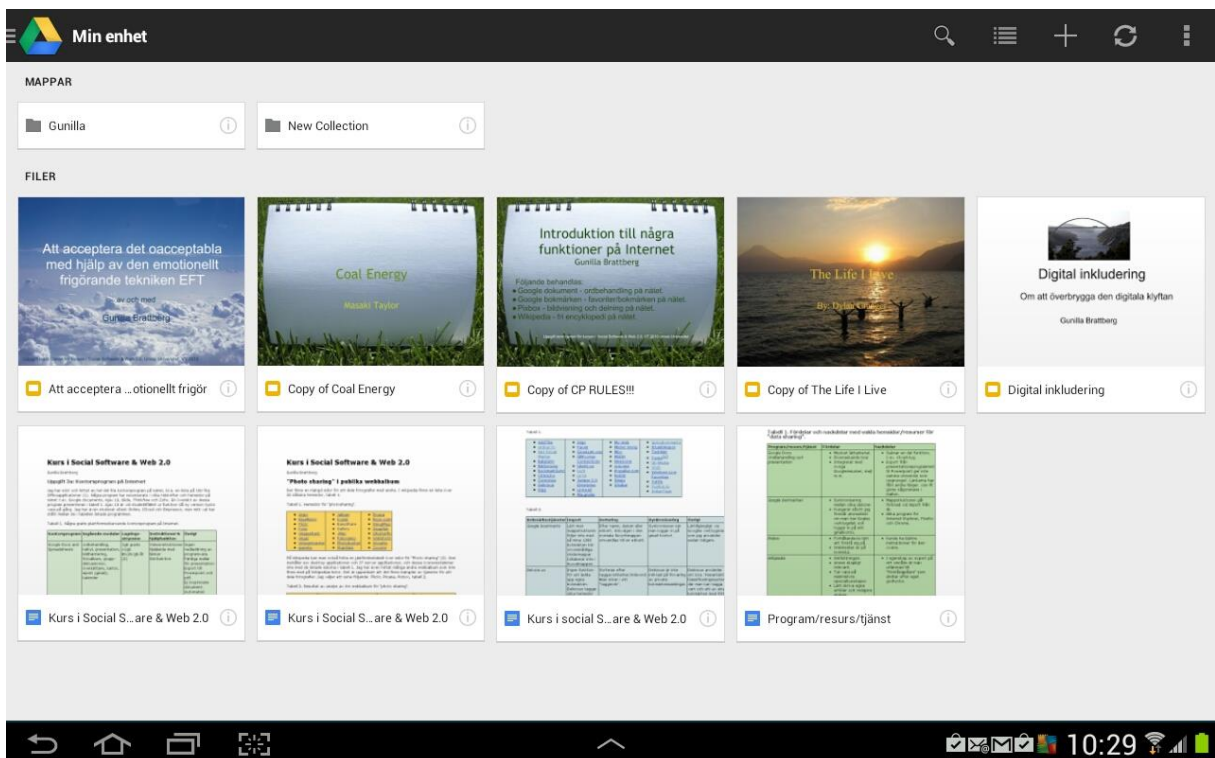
Min enhet

MAPPAR

Gunilla

New Collection

FILER

Att acceptera det oacceptabla med hjälp av den emotionellt frigörande tekniken EFT

av och med

Gunilla Brattberg

Coal Energy

Masaki Taylor

Introduktion till några funktioner på Internet

Gunilla Brattberg

Följande behandlas:
• Google dokument - ordbehandling på nätet.
• Google bokmärken - favoriter/bokmärken på nätet.
• Picbox - bildvisning och delning på nätet.
• Wikipedia - fri encyklopedi på nätet.

The Life I Live

By: Dylan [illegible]

Digital inkludering

Om att överbrygga den digitala klyftan

Gunilla Brattberg

Att acceptera ...otionellt frigör

Copy of Coal Energy

Copy of CP RULES!!!

Copy of The Life I Live

Digital inkludering

Kurs i Social Software & Web 2.0

Kurs i Social Software & Web 2.0

"Photo sharing" i publika webbalbum

Tabell 1: Fördelar och nackdelar med valda tekniska resurser för "data sharing"

Kurs i Social S...are & Web 2.0

Kurs i Social S...are & Web 2.0

Kurs i social S...are & Web 2.0

Program/resurs/tjänst

10:29